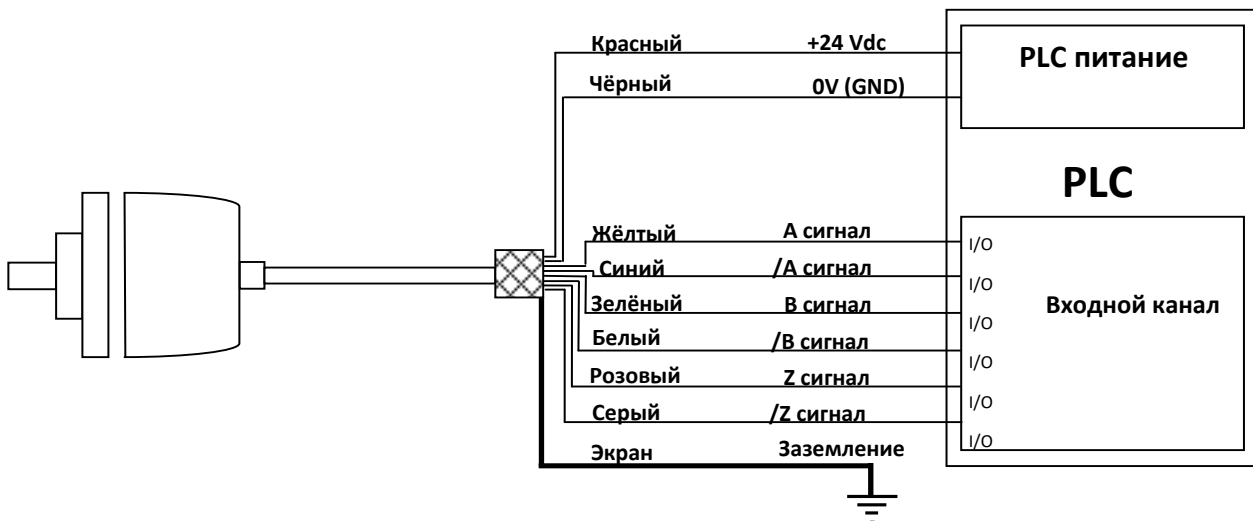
Красный +24 Vdc
Чёрный 0V (GND)
PLC питание
PLC
Жёлтый А сигнал
Синий /А сигнал
Зелёный В сигнал
Белый /В сигнал
Розовый Z сигнал
Серый /Z сигнал
Экран Заземление
I/O
I/O
I/O
I/O
I/O
I/O
I/O
Входной канал